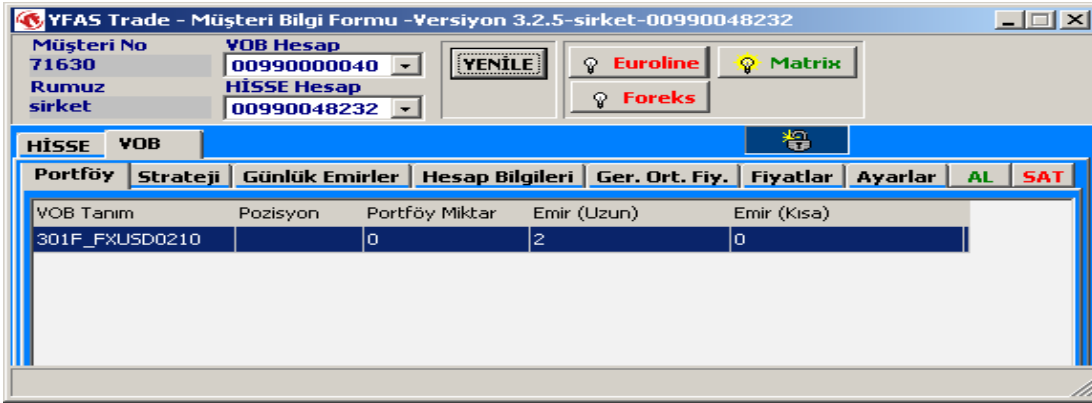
YFAS Trade - Müşteri Bilgi Formu -Versiyon 3.2.5-sirket-00990048232

Müşteri No
71630
Rumuz
sirket

VOB Hesap
00990000040
HİSSE Hesap
00990048232

YENİLE

Euroline
Matrix
Foreks

HİSSE
VOB

Portföy
Strateji
Günlük Emirler
Hesap Bilgileri
Ger. Ort. Fiy.
Fiyatlar
Ayarlar
AL
SAT

| VOB Tanım | Pozisyon | Portföy Miktar | Emir (Uzun) | Emir (Kısa) |
|---|---|---|---|---|
| 301F_FXUSD0210 | | 0 | 2 | 0 |